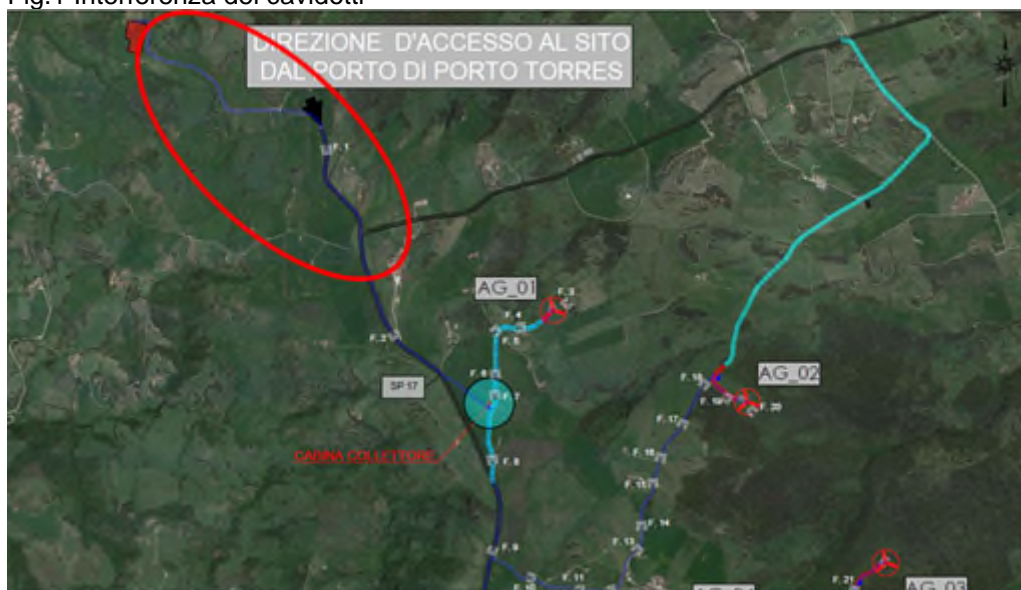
Fig. i interferenza dei cavidotti

DIREZIONE D'ACCESSO AL SITO DAL PORTO DI PORTO TORRES

F. 1

AG_01

F. 3

F. 4

F. 5

F. 2

F. 6

F. 7

SP 17

CABINA COLLETTORE

F. 8

F. 9

F. 10

F. 11

AG_02

F. 15

F. 19

F. 20

F. 17

F. 16

F. 13

F. 14

F. 12

F. 21

AG_03

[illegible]